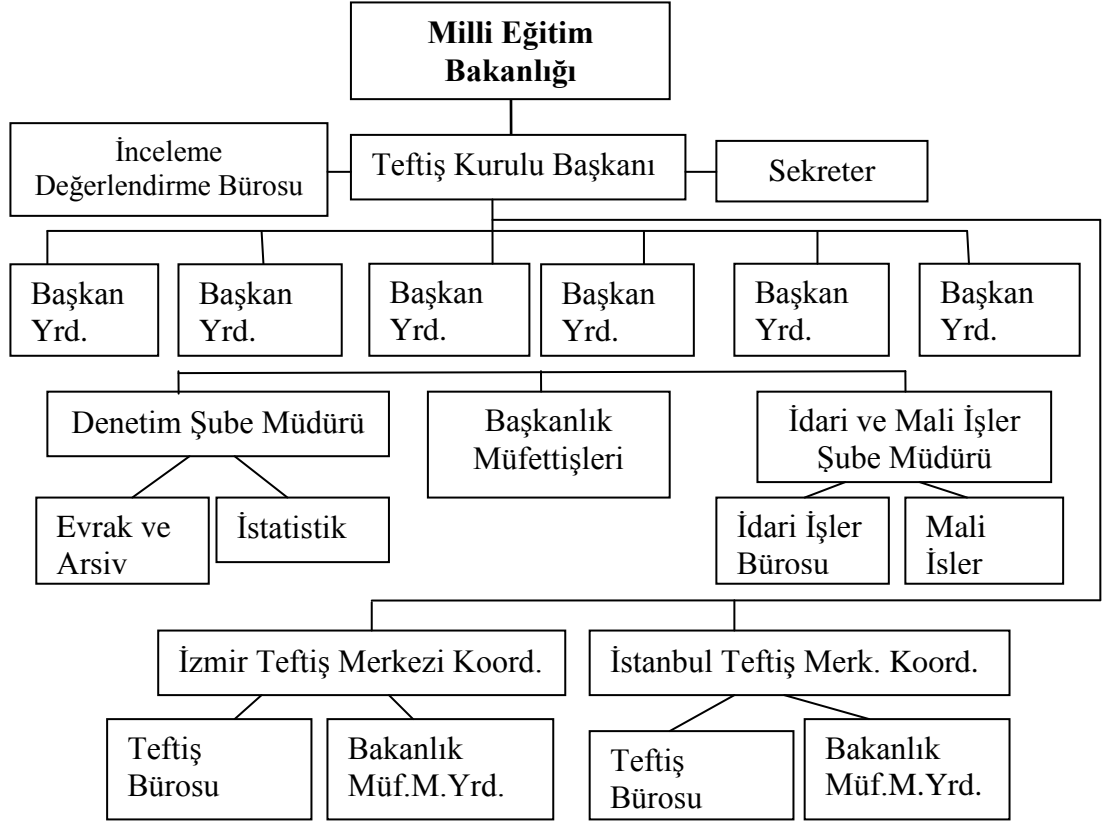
Milli Eğitim Bakanlığı

İnceleme Değerlendirme Bürosu

Teftiş Kurulu Başkanı

Sekreter

Başkan Yrd.

Başkan Yrd.

Başkan Yrd.

Başkan Yrd.

Başkan Yrd.

Başkan Yrd.

Denetim Şube Müdürü

Başkanlık Müfettişleri

İdari ve Mali İşler Şube Müdürü

Evrak ve Arsiv

İstatistik

İdari İşler Bürosu

Mali İsler

İzmir Teftiş Merkezi Koord.

İstanbul Teftiş Merk. Koord.

Teftiş Bürosu

Bakanlık Müf.M.Yrd.

Teftiş Bürosu

Bakanlık Müf.M.Yrd.